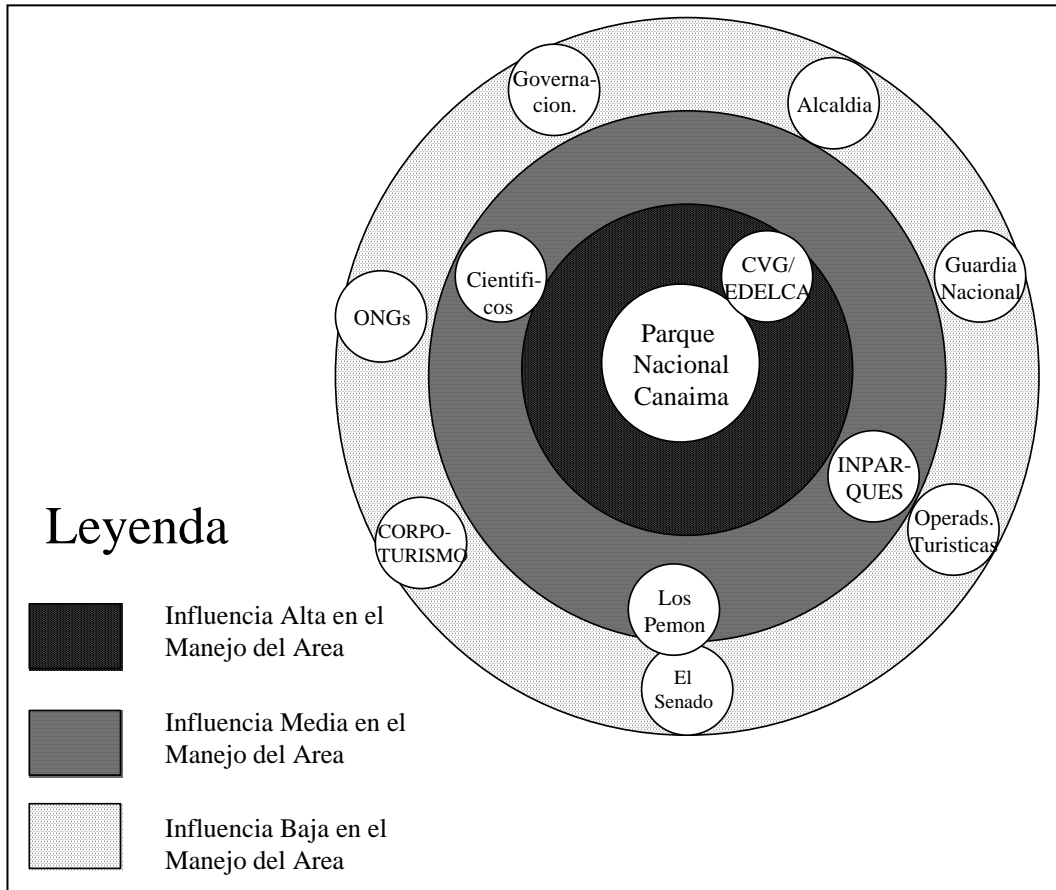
Governacion.

Alcaldia

Cientificos

CVG/ EDELCA

Guardia Nacional

ONGs

Parque Nacional Canaima

INPARQUES

Leyenda

CORPOTURISMO

Operads. Turisticas

Los Pemon

El Senado

Influencia Alta en el Manejo del Area

Influencia Media en el Manejo del Area

Influencia Baja en el Manejo del Area